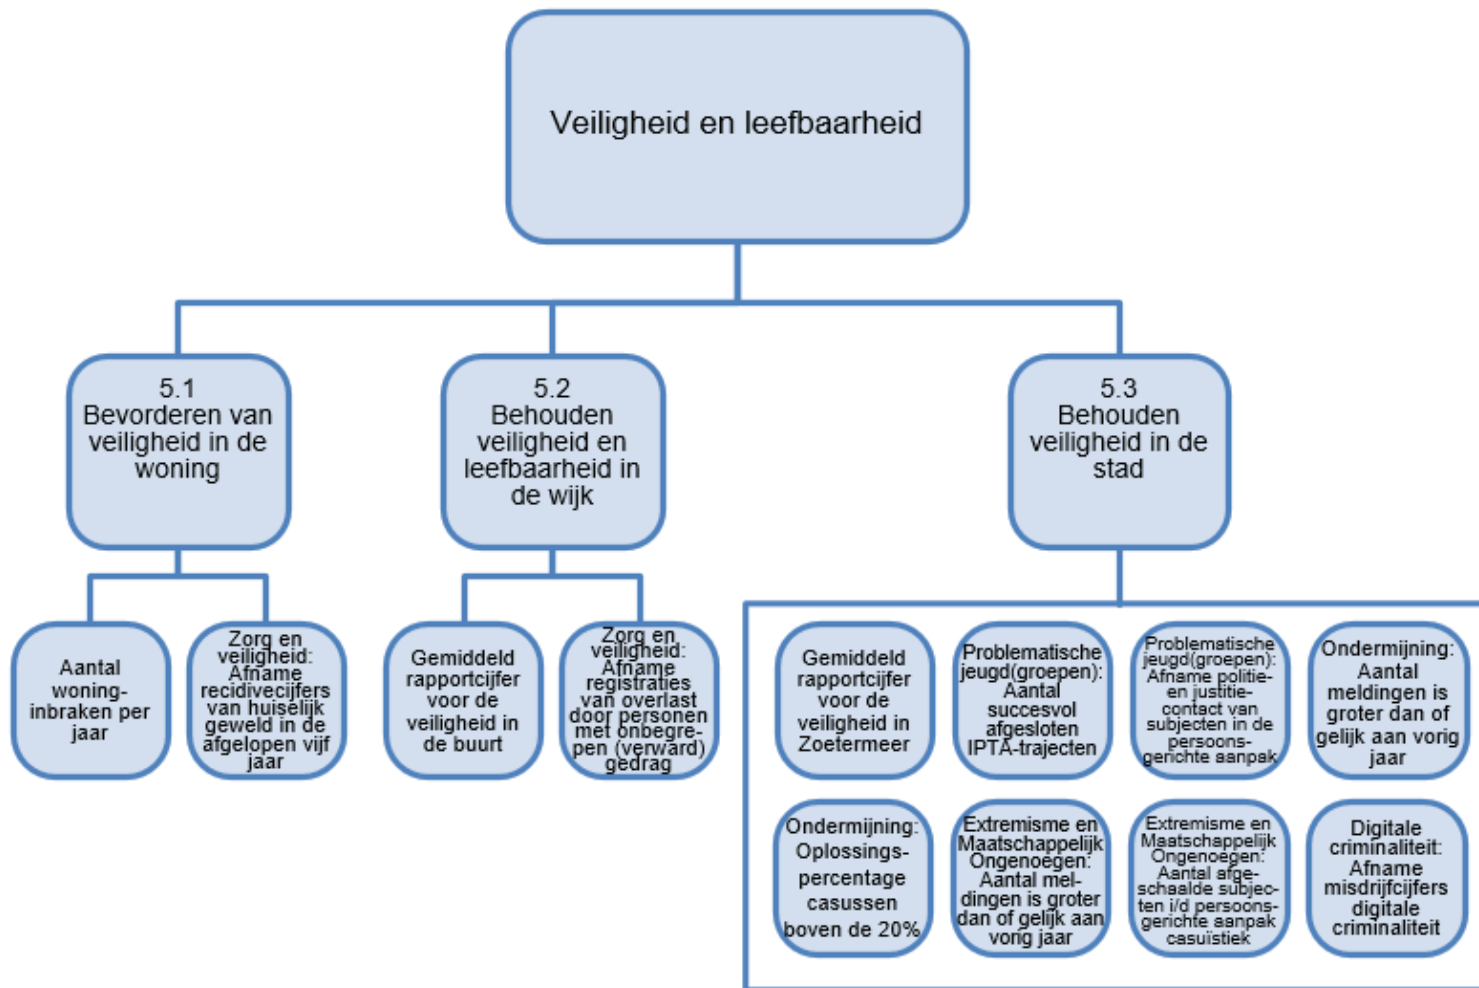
Veiligheid en leefbaarheid

5.1
Bevorderen van veiligheid in de woning

5.2
Behouden veiligheid en leefbaarheid in de wijk

5.3
Behouden veiligheid in de stad

Aantal woninginbraken per jaar

Zorg en veiligheid: Afname recidivecijfers van huiselijk geweld in de afgelopen vijf jaar

Gemiddeld rapportcijfer voor de veiligheid in de buurt

Zorg en veiligheid: Afname registraties van overlast door personen met onbegrepen (verward) gedrag

Gemiddeld rapportcijfer voor de veiligheid in Zoetermeer

Problematische jeugd(groepen): Aantal succesvol afgesloten IPTA-trajecten

Problematische jeugd(groepen): Afname politie- en justitiecontact van subjecten in de persoonsgerichte aanpak

Ondermijning: Aantal meldingen is groter dan of gelijk aan vorig jaar

Ondermijning: Oplossingspercentage casussen boven de 20%

Extremisme en Maatschappelijk Ongenoegen: Aantal meldingen is groter dan of gelijk aan vorig jaar

Extremisme en Maatschappelijk Ongenoegen: Aantal afgeschaalde subjecten i/d persoonsgerichte aanpak casuïstiek

Digitale criminaliteit: Afname misdrijfcijfers digitale criminaliteit